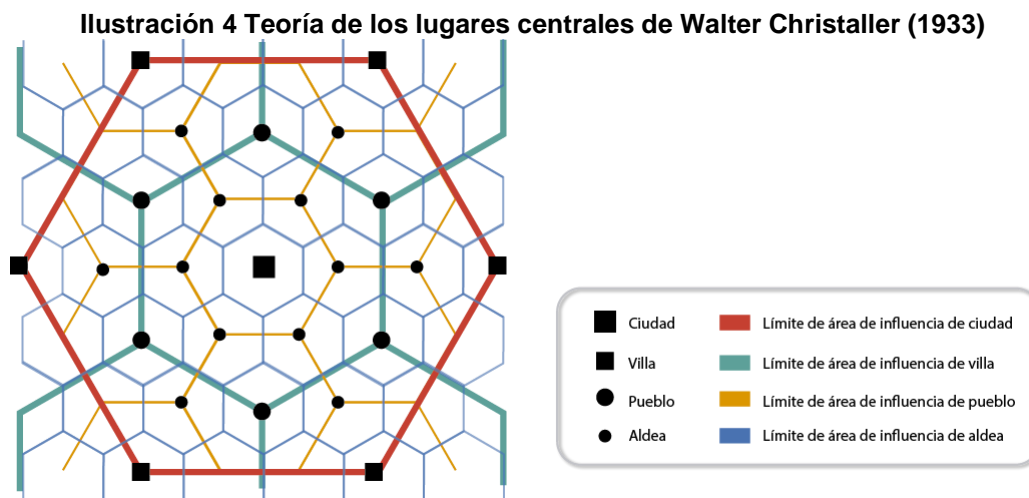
Ilustración 4 Teoría de los lugares centrales de Walter Christaller (1933)

Ciudad
Villa
Pueblo
Aldea

Límite de área de influencia de ciudad
Límite de área de influencia de villa
Límite de área de influencia de pueblo
Límite de área de influencia de aldea